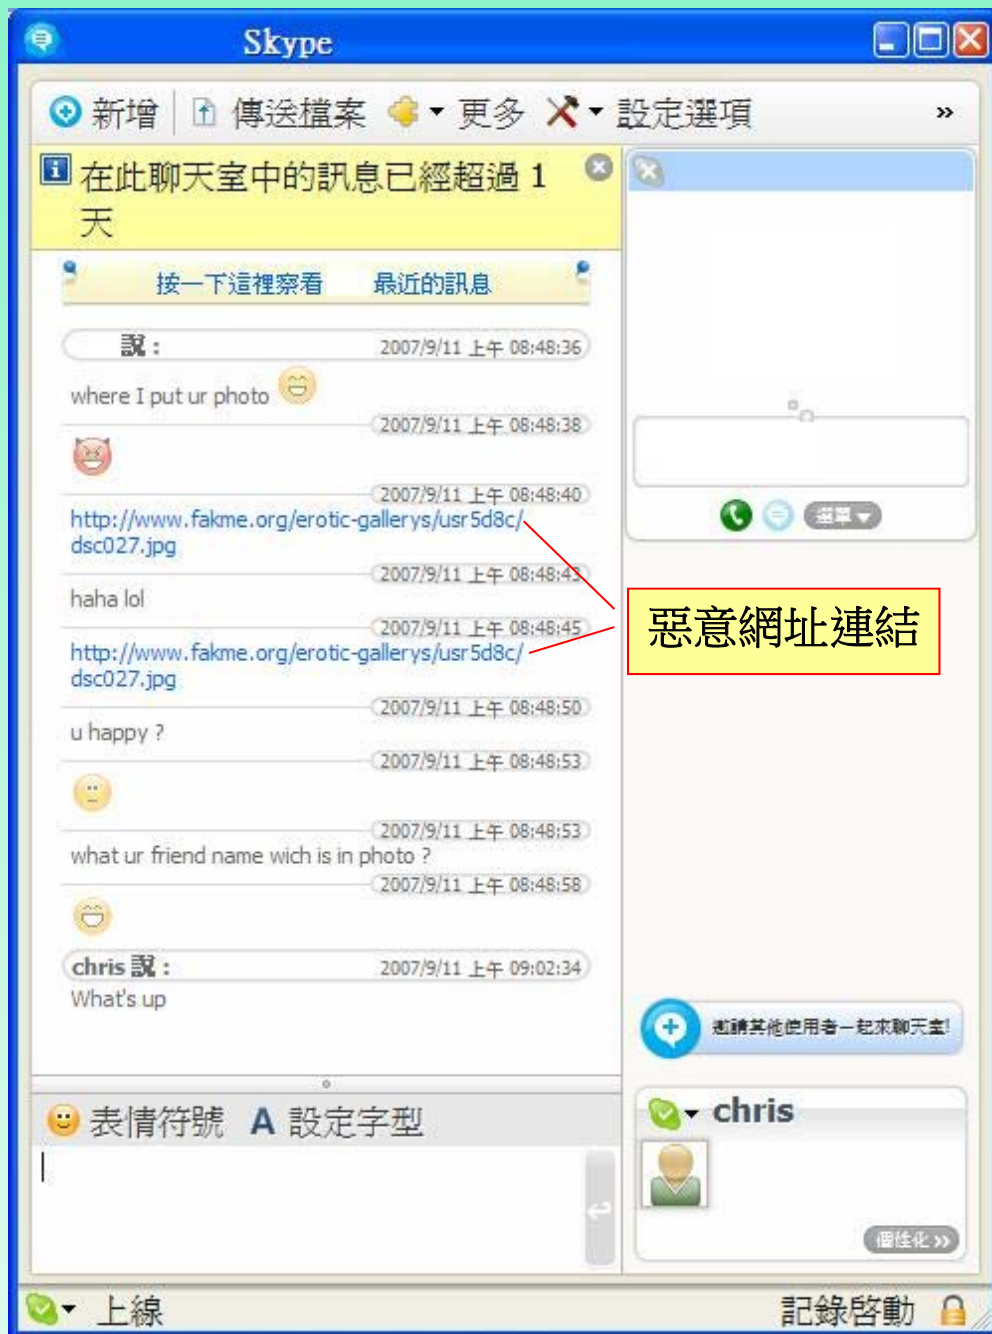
Skype

新增 傳送檔案 更多 設定選項 »

在此聊天室中的訊息已經超過 1 天

按一下這裡察看 最近的訊息

說： 2007/9/11 上午 08:48:36

where I put ur photo

2007/9/11 上午 08:48:38

2007/9/11 上午 08:48:40

http://www.fakme.org/erotic-gallerys/usr5d8c/dsc027.jpg

2007/9/11 上午 08:48:43

haha lol

2007/9/11 上午 08:48:45

http://www.fakme.org/erotic-gallerys/usr5d8c/dsc027.jpg

2007/9/11 上午 08:48:50

u happy ?

2007/9/11 上午 08:48:53

2007/9/11 上午 08:48:53

what ur friend name wich is in photo ?

2007/9/11 上午 08:48:58

chris 說： 2007/9/11 上午 09:02:34

What's up

表情符號 A 設定字型

惡意網址連結

選單

邀請其他使用者一起來聊天室!

chris

個性化 »

上線

記錄啟動